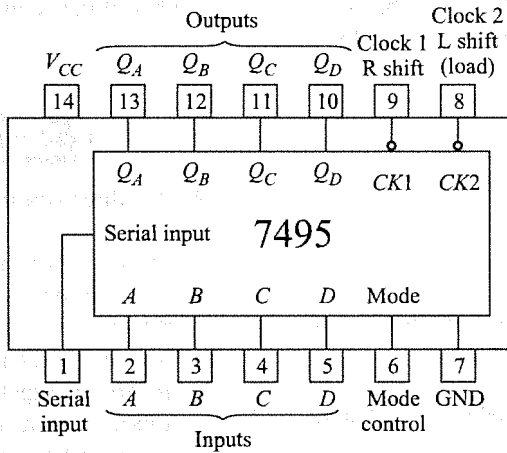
Outputs

Clock 2 L shift (load)

$V_{CC}$ $Q_A$ $Q_B$ $Q_C$ $Q_D$ Clock 1 R shift

14 13 12 11 10 9 8

$Q_A$ $Q_B$ $Q_C$ $Q_D$ $CK1$ $CK2$

Serial input 7495

$A$ $B$ $C$ $D$ Mode

1 2 3 4 5 6 7

Serial input $A$ $B$ $C$ $D$ Mode control GND

Inputs